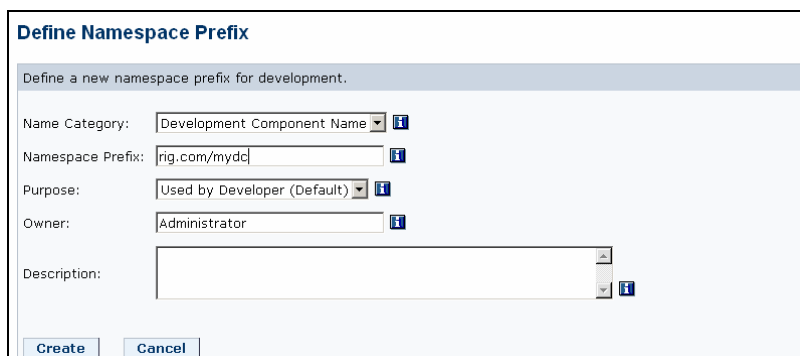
Define Namespace Prefix

Define a new namespace prefix for development.

Name Category: Development Component Name

Namespace Prefix: rig.com/mydc

Purpose: Used by Developer (Default)

Owner: Administrator

Description:

Create Cancel